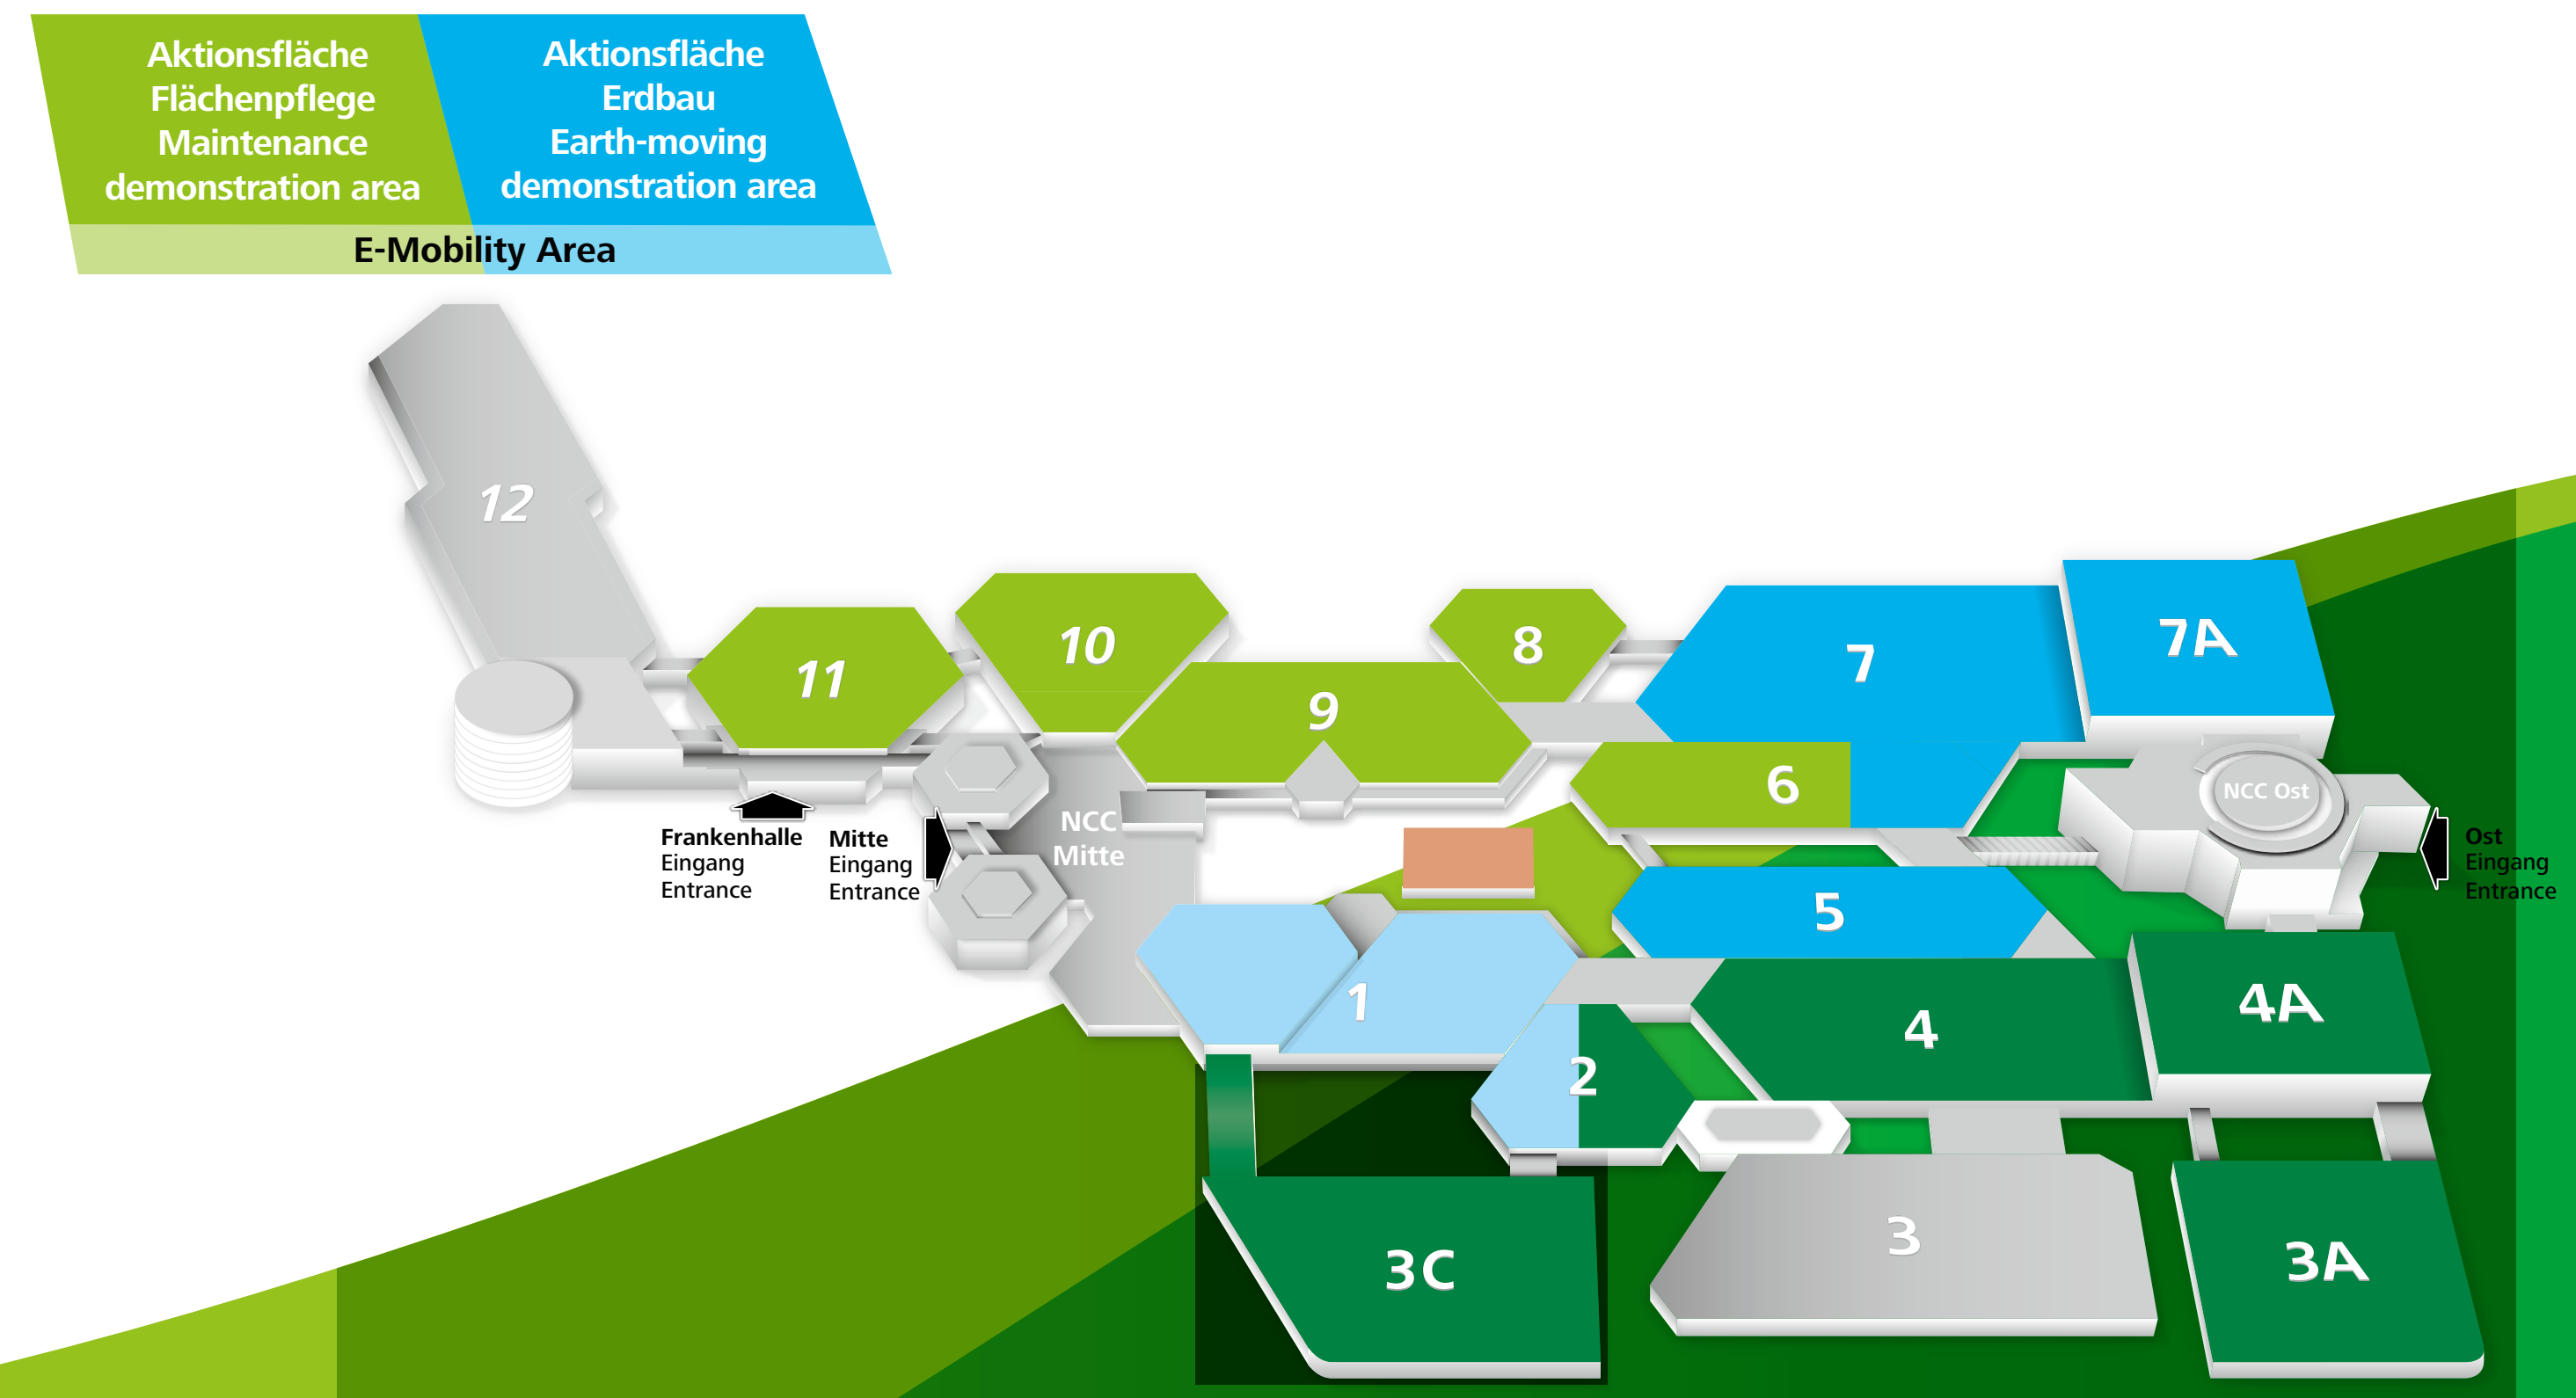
Aktionsfläche
Flächenpflege
Maintenance
demonstration area

Aktionsfläche
Erdbau
Earth-moving
demonstration area

E-Mobility Area

12

11

10

9

8

7

7A

6

5

NCC Ost

Ost
Eingang
Entrance

Frankenhalle
Eingang
Entrance

Mitte
Eingang
Entrance

NCC
Mitte

1

2

4

4A

3C

3

3A